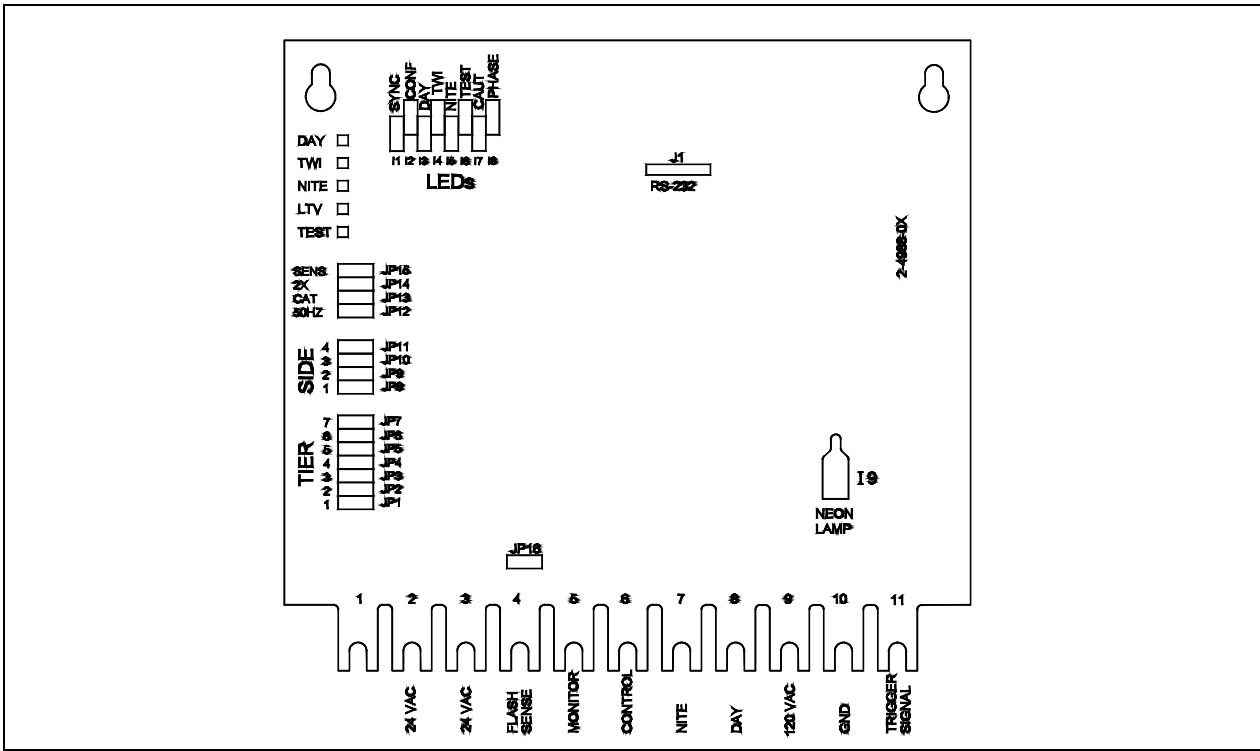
SYNC
CONF
DAY
TWI
NITE
TEST
CAUT
PHASE

I1 I2 I3 I4 I5 I6 I7 I8

LEDs

DAY
TWI
NITE
LTV
TEST

J1
RS-232

2-4988-0X

SENS JP15
2X JP14
CAT JP13
50HZ JP12

SIDE
4 JP11
3 JP10
2 JP9
1 JP8

TIER
7 JP7
6 JP6
5 JP5
4 JP4
3 JP3
2 JP2
1 JP1

I9
NEON LAMP

JP16

1 2 3 4 5 6 7 8 9 10 11

24 VAC
24 VAC
FLASH SENSE
MONITOR
CONTROL
NITE
DAY
120 VAC
GND
TRIGGER SIGNAL